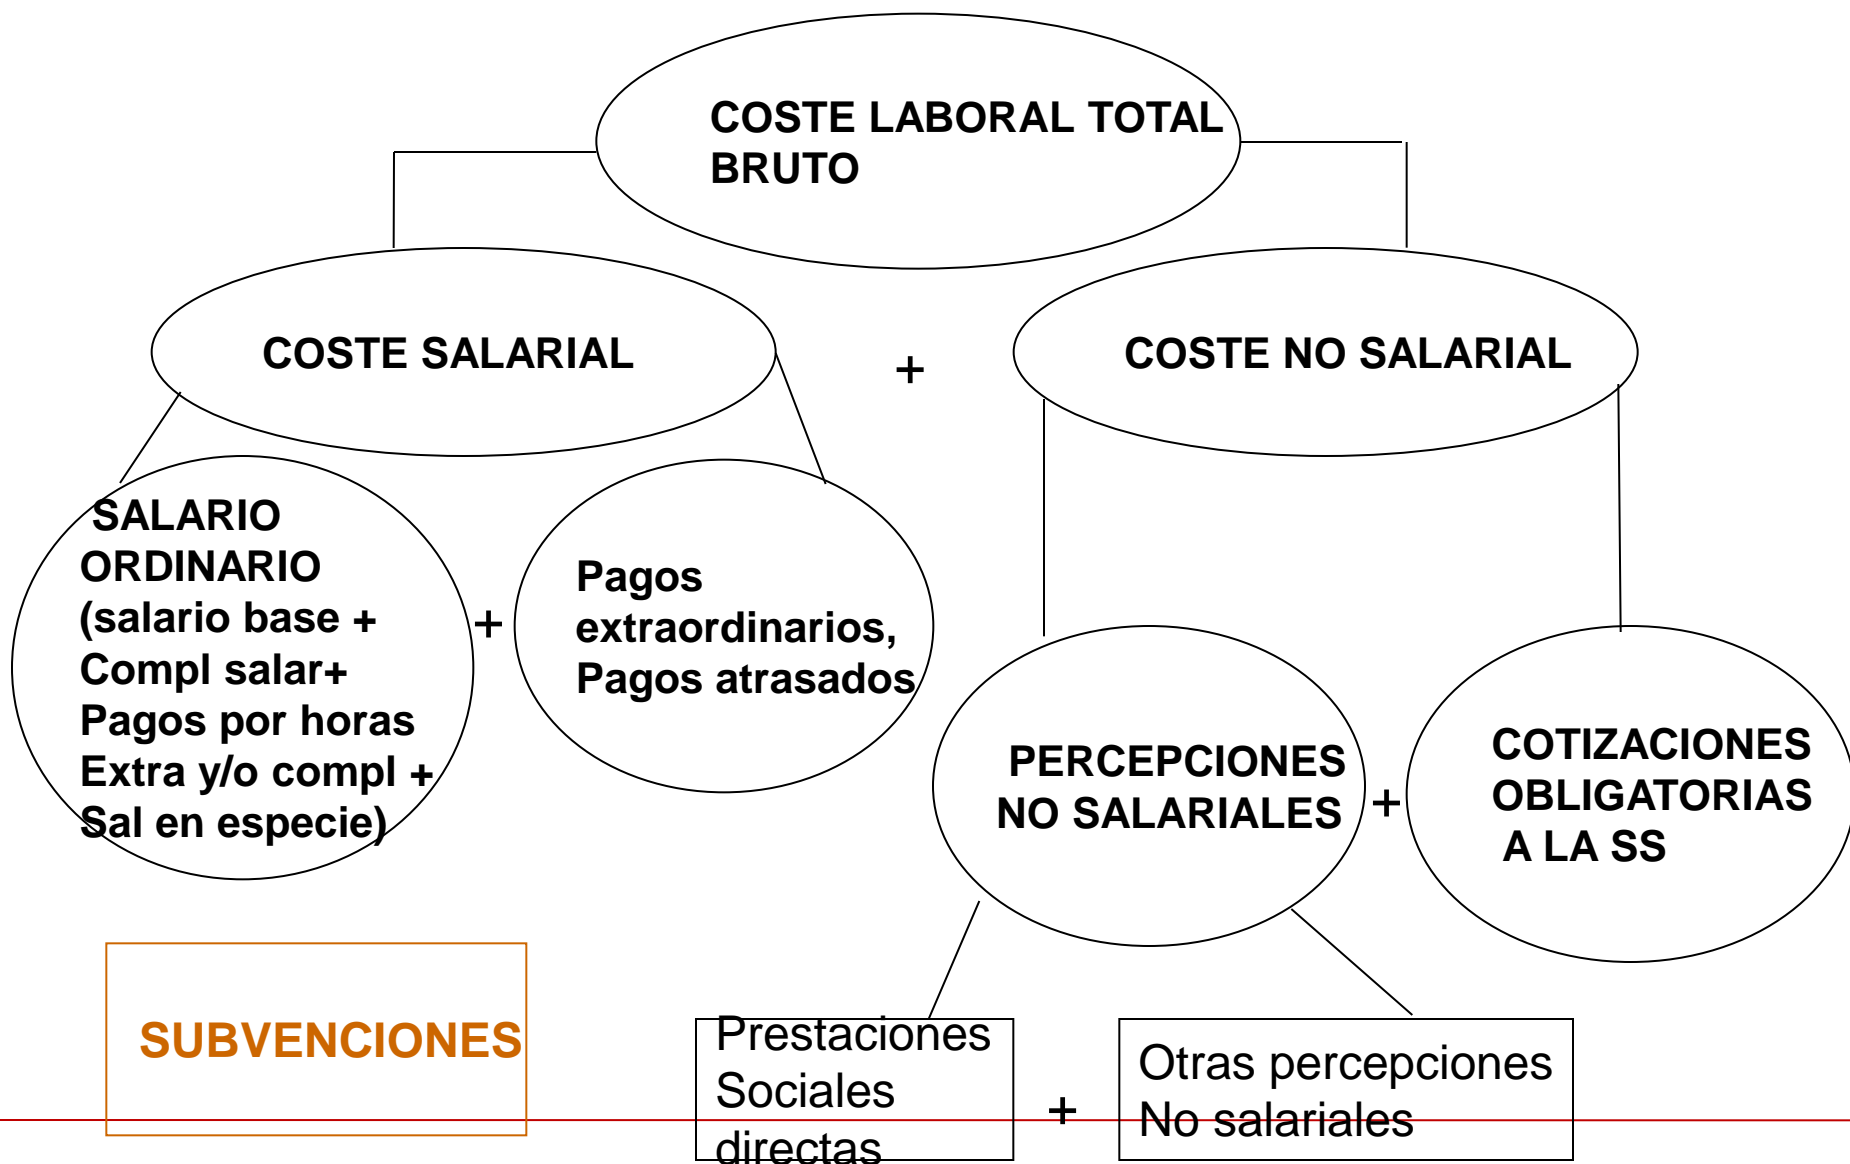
COSTE LABORAL TOTAL BRUTO

COSTE SALARIAL

+

COSTE NO SALARIAL

SALARIO ORDINARIO (salario base + Compl salar+ Pagos por horas Extra y/o compl + Sal en especie)

+

Pagos extraordinarios, Pagos atrasados

PERCEPCIONES NO SALARIALES

+

COTIZACIONES OBLIGATORIAS A LA SS

SUBVENCIONES

Prestaciones Sociales directas

+

Otras percepciones No salariales